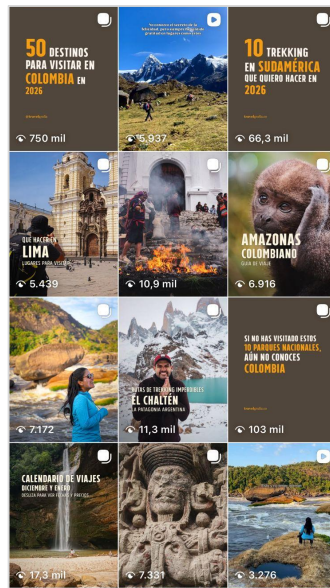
50 DESTINOS PARA VISITAR EN COLOMBIA EN 2026

750 mil

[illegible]

5.937

10 TREKKING EN SUDAMÉRICA QUE QUIERO HACER EN 2026

66,3 mil

QUÉ HACER EN LIMA
LUGARES PARA VISITAR

5.439

10,9 mil

AMAZONAS COLOMBIANO
GUÍA DE VIAJE

6.916

7.172

RUTAS DE TREKKING IMPERDIBLES
EL CHALTÉN
LA PATAGONIA ARGENTINA

11,3 mil

SI NO HAS VISITADO ESTOS 10 PARQUES NACIONALES, AÚN NO CONOCES COLOMBIA

103 mil

CALENDARIO DE VIAJES
DICIEMBRE Y ENERO
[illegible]

17,3 mil

7.331

3.276